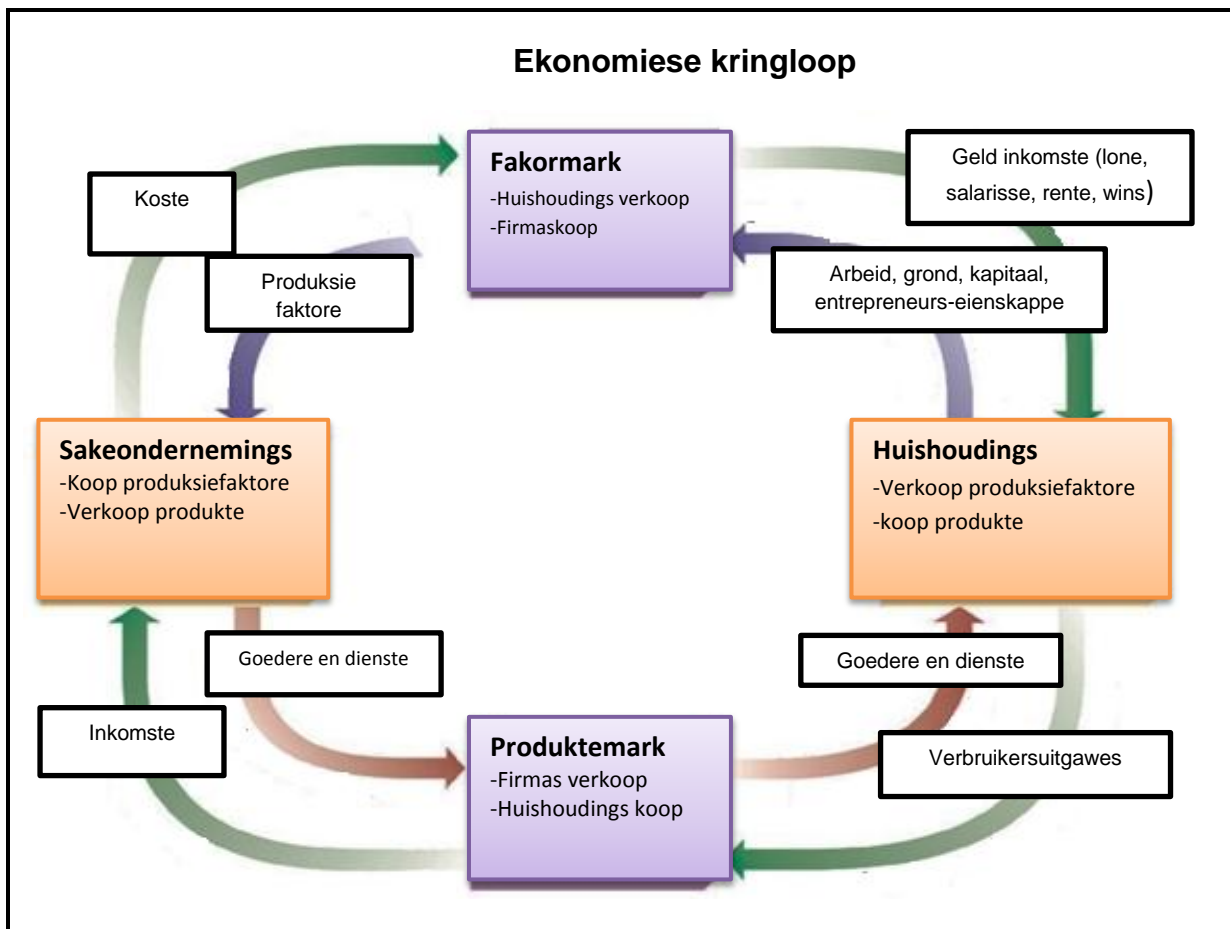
Ekonomiese kringloop

Fakormark
-Huishoudings verkoop
-Firmaskoop

Koste

Geld inkomste (lone, salarisse, rente, wins)

Produksie faktore

Arbeid, grond, kapitaal, entrepreneurs-eienskappe

Sakeondernemings
-Koop produksiefaktore
-Verkoop produkte

Huishoudings
-Verkoop produksiefaktore
-koop produkte

Goedere en dienste

Goedere en dienste

Inkomste

Produktemark
-Firmas verkoop
-Huishoudings koop

Verbruikersuitgawes